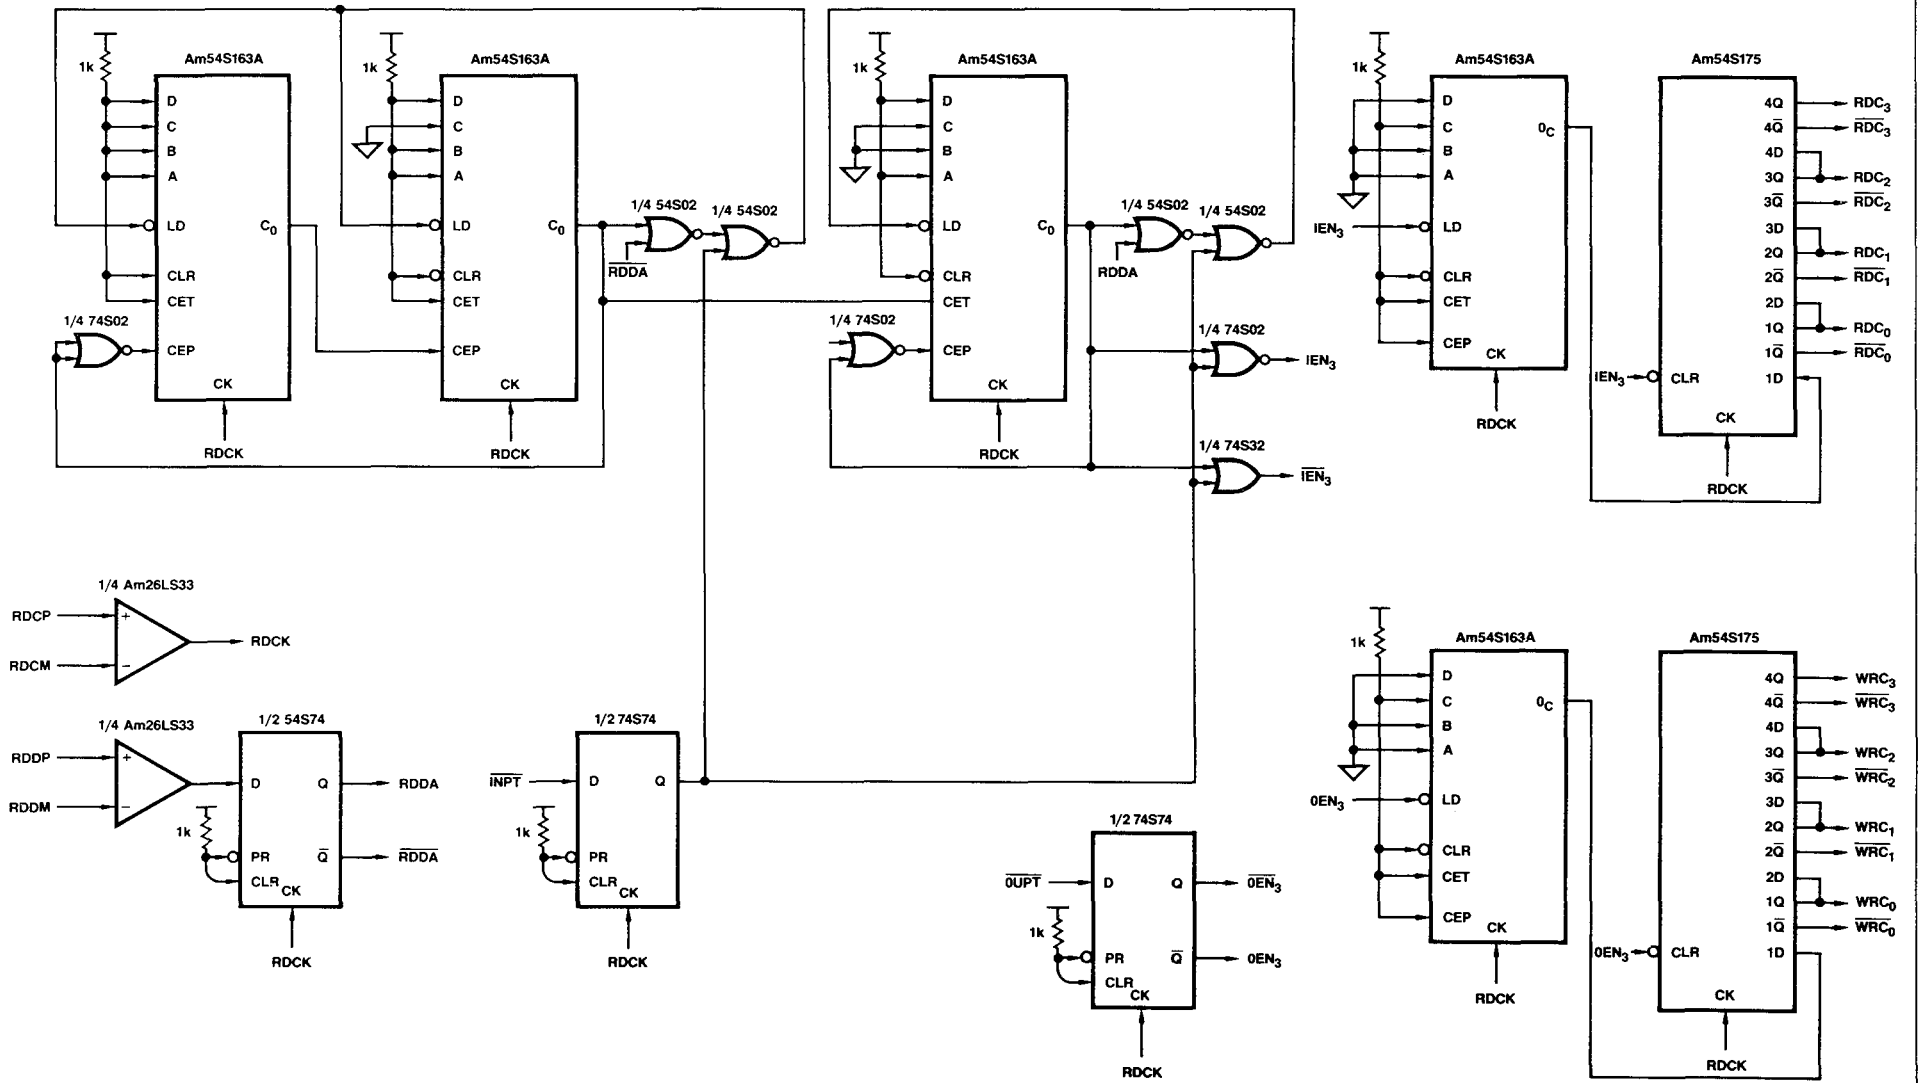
1k
Am54S163A
D
C
B
A
LD
C$_0$
CLR
CET
CEP
CK
1/4 74S02
RDCK

1k
Am54S163A
D
C
B
A
LD
C$_0$
CLR
CET
CEP
CK
RDCK

1/4 54S02
1/4 54S02
$\overline{RDDA}$

1k
Am54S163A
D
C
B
A
LD
C$_0$
CLR
CET
CEP
CK
1/4 74S02
RDCK

1/4 54S02
1/4 54S02
RDDA
1/4 74S02
IEN$_3$
1/4 74S32
$\overline{IEN_3}$

1k
Am54S163A
D
C
B
A
IEN$_3$
LD
0$_C$
CLR
CET
CEP
CK
RDCK

Am54S175
4Q
RDC$_3$
4$\overline{Q}$
$\overline{RDC_3}$
4D
3Q
RDC$_2$
3$\overline{Q}$
$\overline{RDC_2}$
3D
2Q
RDC$_1$
2$\overline{Q}$
$\overline{RDC_1}$
2D
1Q
RDC$_0$
1$\overline{Q}$
$\overline{RDC_0}$
IEN$_3$
CLR
1D
CK
RDCK

1/4 Am26LS33
RDCP
+
RDCM
−
RDCK

1/4 Am26LS33
RDDP
+
RDDM
−
1/2 54S74
D
Q
RDDA
1k
PR
$\overline{Q}$
$\overline{RDDA}$
CLR
CK
RDCK

1/2 74S74
$\overline{INPT}$
D
Q
1k
PR
CLR
CK
RDCK

1/2 74S74
$\overline{0UPT}$
D
Q
$\overline{0EN_3}$
1k
PR
$\overline{Q}$
0EN$_3$
CLR
CK
RDCK

1k
Am54S163A
D
C
B
A
0EN$_3$
LD
0$_C$
CLR
CET
CEP
CK
RDCK

Am54S175
4Q
WRC$_3$
4$\overline{Q}$
$\overline{WRC_3}$
4D
3Q
WRC$_2$
3$\overline{Q}$
$\overline{WRC_2}$
3D
2Q
WRC$_1$
2$\overline{Q}$
$\overline{WRC_1}$
2D
1Q
WRC$_0$
1$\overline{Q}$
$\overline{WRC_0}$
0EN$_3$
CLR
1D
CK
RDCK